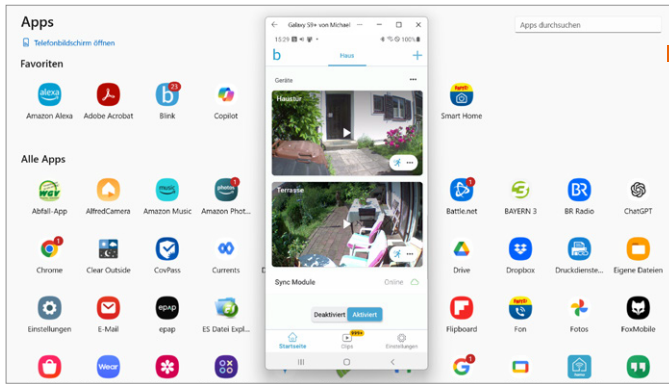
Apps

Telefonbildschirm öffnen

Apps durchsuchen

Favoriten

Amazon Alexa
Adobe Acrobat
Blink
Copilot
Smart Home

Alle Apps

Abfall-App
AlfredCamera
Amazon Music
Amazon Phot...
Battle.net
BAYERN 3
BR Radio
ChatGPT
Chrome
Clear Outside
CovPass
Currents
Drive
Dropbox
Druckdienste...
Eigene Dateien
Einstellungen
E-Mail
epap
ES Datei Expl...
Flipboard
Fon
Fotos
FoxMobile

Galaxy S9+ von Michael

15:29

100%

b

Haus

Geräte

Haustür

Terrasse

Sync Module

Online

Deaktiviert
Aktiviert

Startseite
Clips
Einstellungen

999+